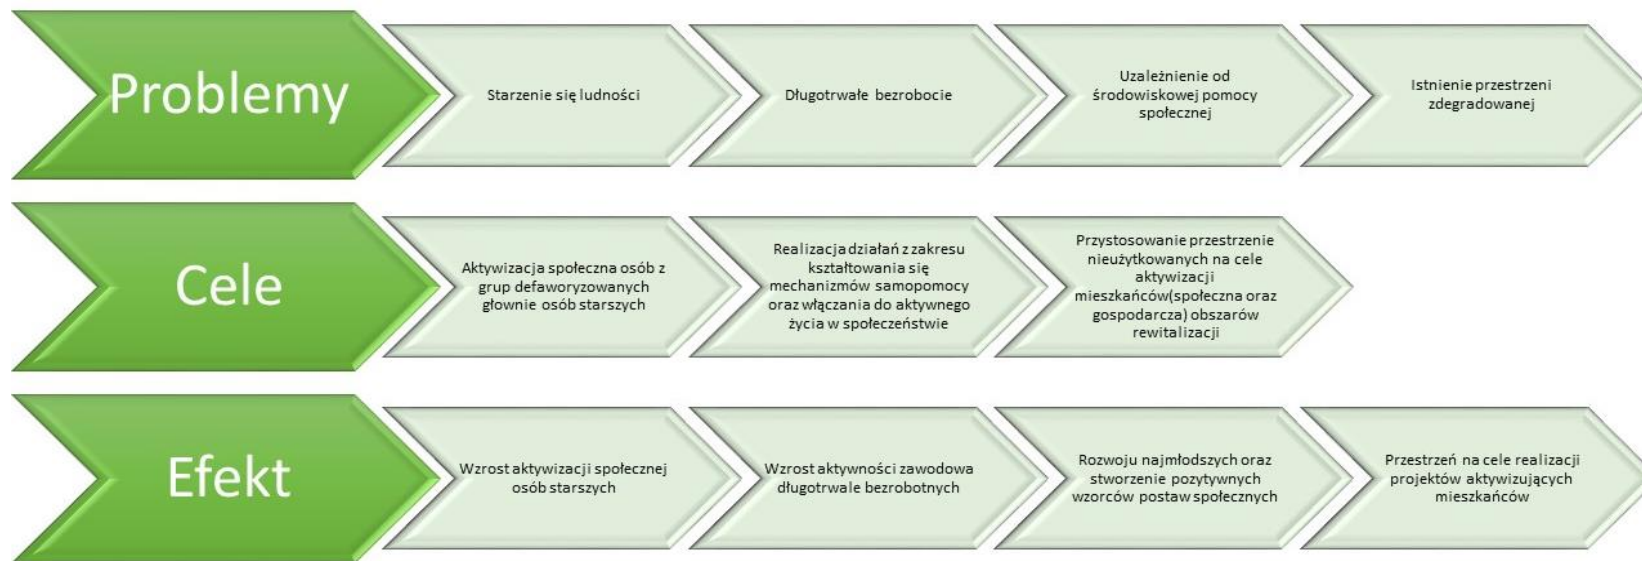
Problemy

Starzenie się ludności

Długotrwałe bezrobocie

Uzależnienie od środowiskowej pomocy społecznej

Istnienie przestrzeni zdegradowanej

Cele

Aktywizacja społeczna osób z grup defaworyzowanych głownie osób starszych

Realizacja działań z zakresu kształtowania się mechanizmów samopomocy oraz włączania do aktywnego życia w społeczeństwie

Przystosowanie przestrzenie nieużytkowanych na cele aktywizacji mieszkańców(społeczna oraz gospodarcza) obszarów rewitalizacji

Efekt

Wzrost aktywizacji społecznej osób starszych

Wzrost aktywności zawodowa długotrwale bezrobotnych

Rozwoju najmłodszych oraz stworzenie pozytywnych wzorców postaw społecznych

Przestrzeń na cele realizacji projektów aktywizujących mieszkańców